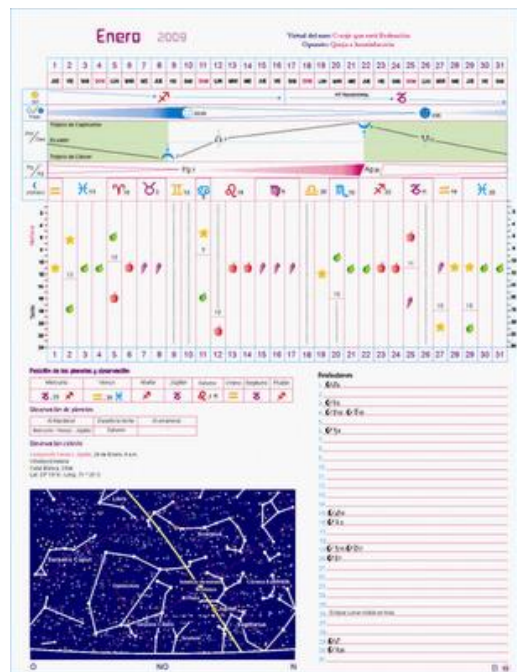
Enero 2009

Virtud del mes: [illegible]
Opuesto: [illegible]

| 1 | 2 | 3 | 4 | 5 | 6 | 7 | 8 | 9 | 10 | 11 | 12 | 13 | 14 | 15 | 16 | 17 | 18 | 19 | 20 | 21 | 22 | 23 | 24 | 25 | 26 | 27 | 28 | 29 | 30 | 31 |
|---|---|---|---|---|---|---|---|---|---|---|---|---|---|---|---|---|---|---|---|---|---|---|---|---|---|---|---|---|---|---|

| 1 | 2 | 3 | 4 | 5 | 6 | 7 | 8 | 9 | 10 | 11 | 12 | 13 | 14 | 15 | 16 | 17 | 18 | 19 | 20 | 21 | 22 | 23 | 24 | 25 | 26 | 27 | 28 | 29 | 30 | 31 |
|---|---|---|---|---|---|---|---|---|---|---|---|---|---|---|---|---|---|---|---|---|---|---|---|---|---|---|---|---|---|---|

Posición de los planetas y observación

| Mercurio | Venus | Marte | Júpiter | Saturno | Urano | Neptuno | Plutón |
|---|---|---|---|---|---|---|---|

Observación de planetas

Observación celeste

Constelaciones

NO

N

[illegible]